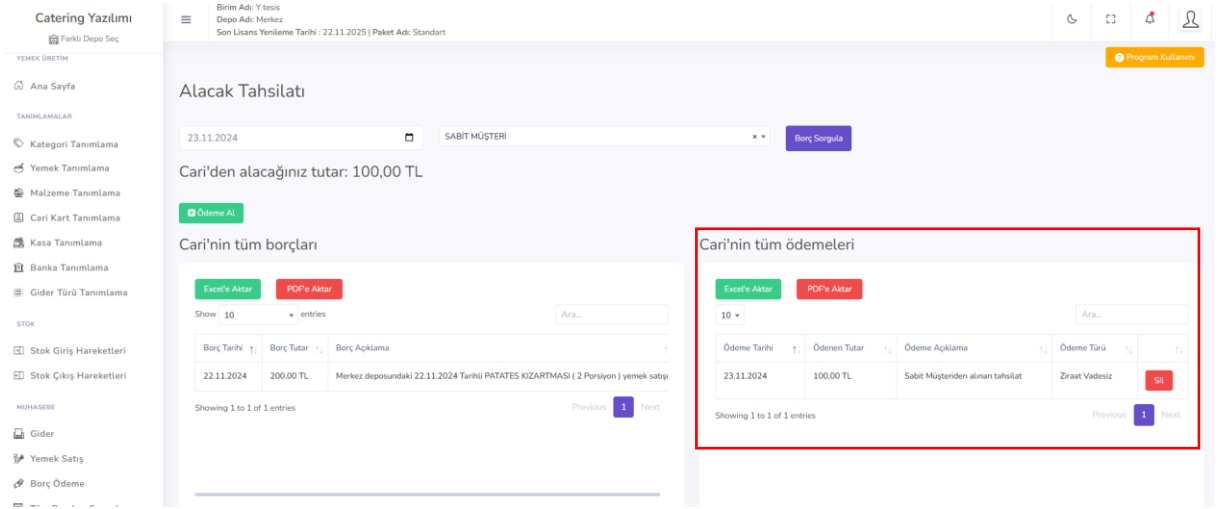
Catering Yazılımı
Farklı Depo Seç

YEMEK ÜRETİM
Ana Sayfa
TANIMLAMALAR
Kategori Tanımlama
Yemek Tanımlama
Malzeme Tanımlama
Cari Kart Tanımlama
Kasa Tanımlama
Banka Tanımlama
Gider Türü Tanımlama
STOK
Stok Giriş Hareketleri
Stok Çıkış Hareketleri
MUHASEBE
Gider
Yemek Satış
Borç Ödeme

Birim Adı: Y tesis
Depo Adı: Merkez
Son Lisans Yenileme Tarihi : 22.11.2025 | Paket Adı: Standart

Program Kullanımı

Alacak Tahsilatı

23.11.2024
SABİT MÜŞTERİ
Borç Sorgula

Cari'den alacağınız tutar: 100,00 TL

Ödeme Al

Cari'nin tüm borçları

Excel'e Aktar PDF'e Aktar
Show 10 entries
Ara...

| Borç Tarihi | Borç Tutar | Borç Açıklama |
|---|---|---|
| 22.11.2024 | 200,00 TL | Merkez deposundaki 22.11.2024 Tarihli PATATES KIZARTMASI ( 2 Porsiyon ) yemek satışı |

Showing 1 to 1 of 1 entries
Previous 1 Next

Cari'nin tüm ödemeleri

Excel'e Aktar PDF'e Aktar
10
Ara...

| Ödeme Tarihi | Ödenen Tutar | Ödeme Açıklama | Ödeme Türü | |
|---|---|---|---|---|
| 23.11.2024 | 100,00 TL | Sabit Müşteriden alınan tahsilat | Ziraat Vadesiz | Sil |

Showing 1 to 1 of 1 entries
Previous 1 Next